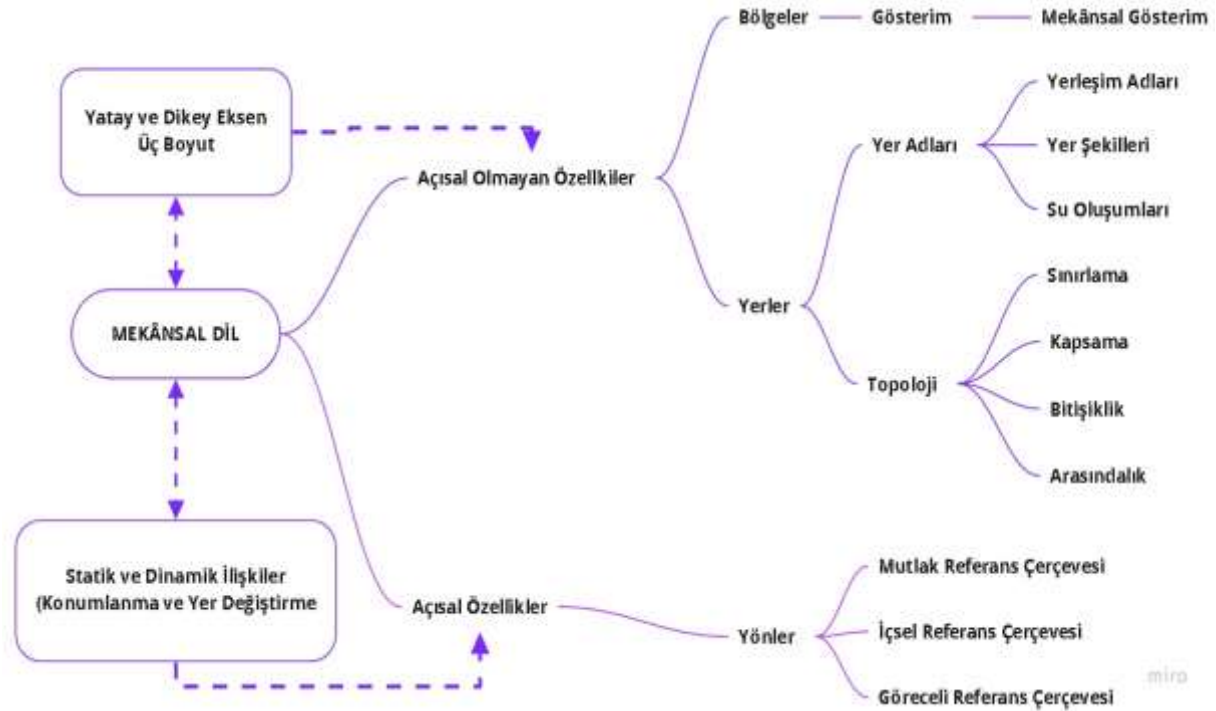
Yatay ve Dikey Eksen
Üç Boyut

MEKÂNSAL DİL

Statik ve Dinamik İlişkiler (Konumlanma ve Yer Değiştirme

Açısal Olmayan Özellikler

Bölgeler — Gösterim — Mekânsal Gösterim

Yerler

Yer Adları

Yerleşim Adları

Yer Şekilleri

Su Oluşumları

Topoloji

Sınırlama

Kapsama

Bitişiklik

Arasındalık

Açısal Özellikler

Yönler

Mutlak Referans Çerçevesi

İçsel Referans Çerçevesi

Göreceli Referans Çerçevesi

miro